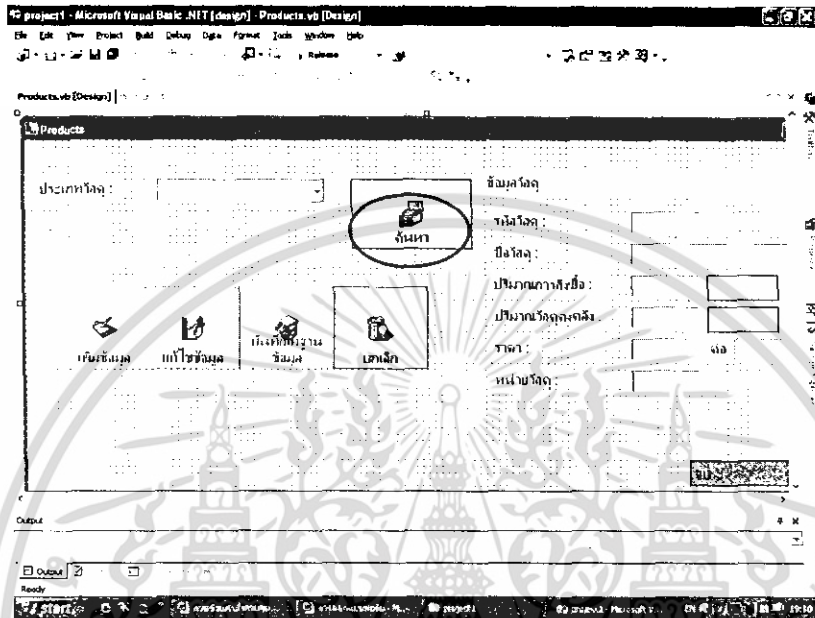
project1 - Microsoft Visual Basic .NET [design] - Products.vb [Design]

File Edit View Project Build Debug Data Format Tools Window Help

Release

Products.vb [Design]

Products

ประเภทวัสดุ :

ค้นหา

ข้อมูลวัสดุ

รหัสวัสดุ :

ชื่อวัสดุ :

ปริมาณการสั่งซื้อ :

ปริมาณวัสดุคงคลัง :

ราคา :

ต่อ

หน่วยวัสดุ :

เพิ่มข้อมูล

แก้ไขข้อมูล

บันทึกฐานข้อมูล

ยกเลิก

Output

Output

Ready

start

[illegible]

19:10